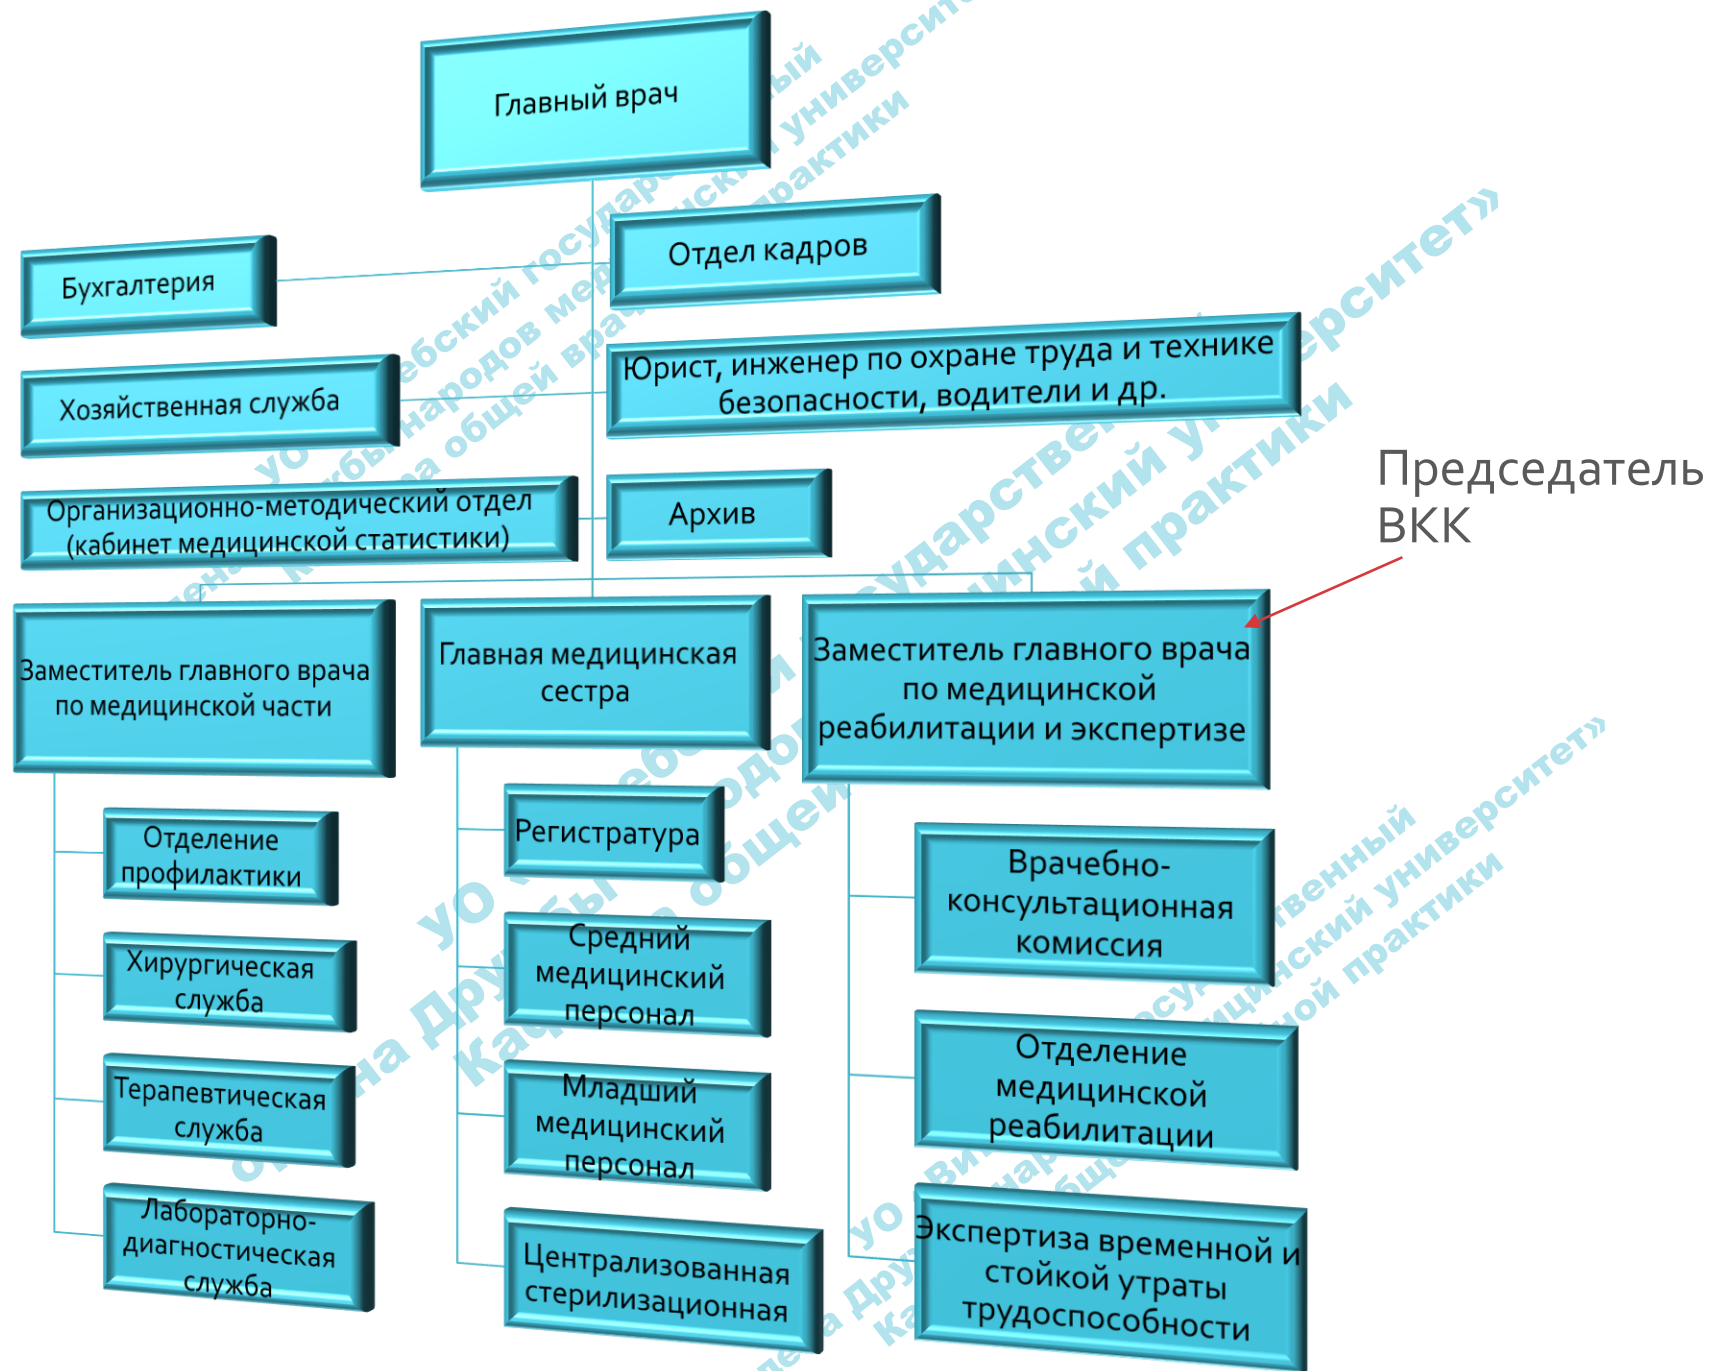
Главный врач

Отдел кадров

Бухгалтерия

Хозяйственная служба

Юрист, инженер по охране труда и технике безопасности, водители и др.

Организационно-методический отдел (кабинет медицинской статистики)

Архив

Председатель ВКК

Заместитель главного врача по медицинской части

Главная медицинская сестра

Заместитель главного врача по медицинской реабилитации и экспертизе

Отделение профилактики

Хирургическая служба

Терапевтическая служба

Лабораторно-диагностическая служба

Регистратура

Средний медицинский персонал

Младший медицинский персонал

Централизованная стерилизационная

Врачебно-консультационная комиссия

Отделение медицинской реабилитации

Экспертиза временной и стойкой утраты трудоспособности

УО «Витебский государственный ордена Дружбы народов медицинский университет» Кафедра общей врачебной практики